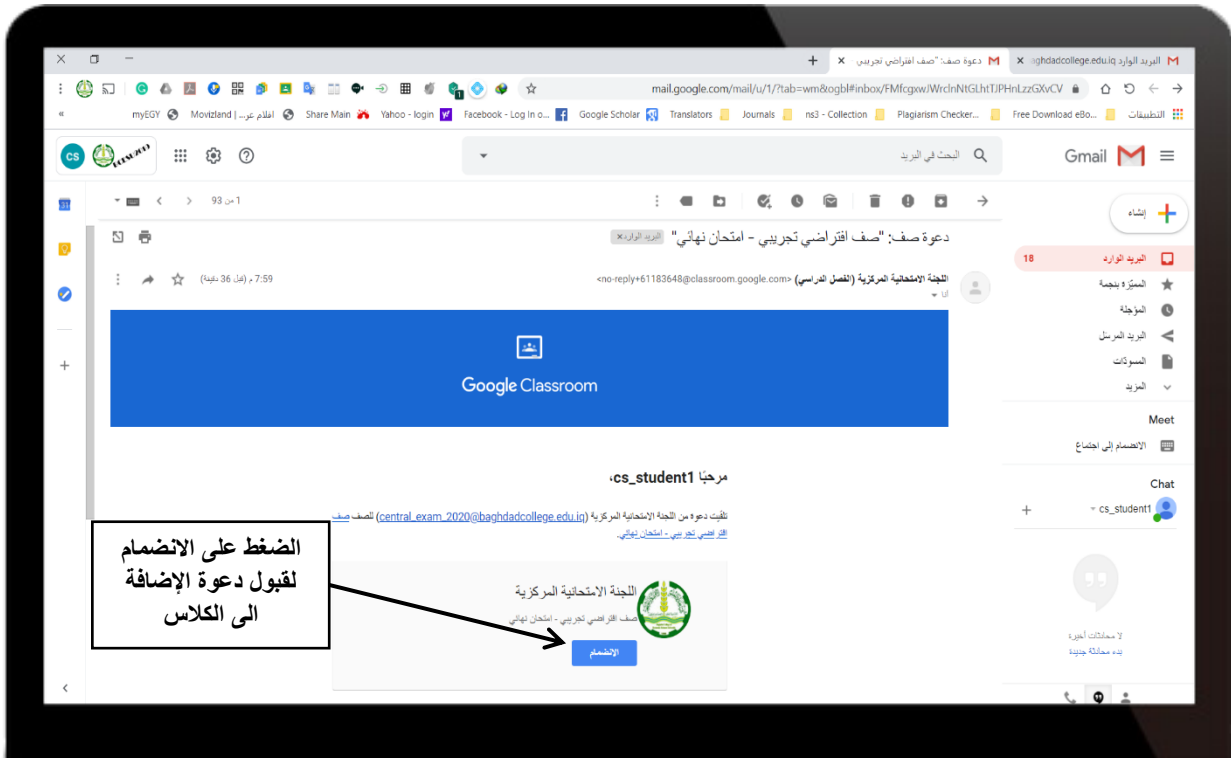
البريد الوارد - ghdadcollege.edu.iq
دعوة صف: "صف افتراضي تجريبي
mail.google.com/mail/u/1/?tab=wm&ogbl#inbox/FMfcgxwJWrclnNtGLhtTJPHnLzzGXvCV
التطبيقات | Free Download eBo... | Plagiarism Checker... | ns3 - Collection | Journals | Translators | Google Scholar | Facebook - Log In o... | Yahoo - login | Share Main | افلام عرب... | Movizland | myEGY

Gmail
البحث في البريد
إنشاء
البريد الوارد 18
المميّزة بنجمة
المؤجلة
البريد المرسل
المسودّات
المزيد
Meet
الانضمام إلى اجتماع
Chat
cs_student1
لا محادثات أخيرة
بدء محادثة جديدة

1 من 93

دعوة صف: "صف افتراضي تجريبي - امتحان نهائي" البريد الوارد ×
اللجنة الامتحانية المركزية (الفصل الدراسي) <no-reply+61183648@classroom.google.com>
إليّ
7:59 م (قبل 36 دقيقة)

Google Classroom

مرحبًا cs_student1،
تلقيت دعوة من اللجنة الامتحانية المركزية (central_exam_2020@baghdadcollege.edu.iq) للصف صف افتراضي تجريبي - امتحان نهائي.

اللجنة الامتحانية المركزية
صف افتراضي تجريبي - امتحان نهائي
الانضمام

الضغط على الانضمام لقبول دعوة الإضافة الى الكلاس